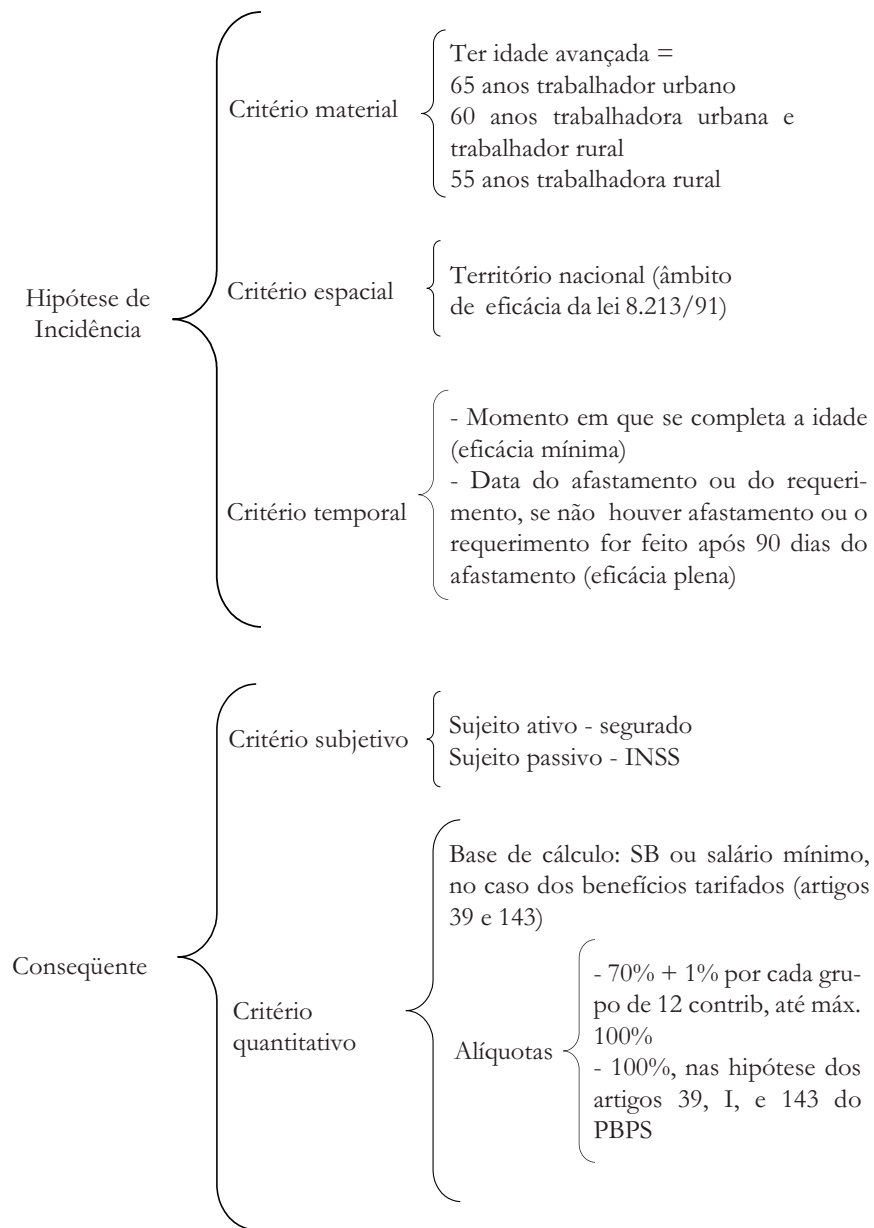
Hipótese de Incidência

Critério material

Ter idade avançada =
65 anos trabalhador urbano
60 anos trabalhadora urbana e trabalhador rural
55 anos trabalhadora rural

Critério espacial

Território nacional (âmbito de eficácia da lei 8.213/91)

Critério temporal

- Momento em que se completa a idade (eficácia mínima)
- Data do afastamento ou do requerimento, se não houver afastamento ou o requerimento for feito após 90 dias do afastamento (eficácia plena)

Conseqüente

Critério subjetivo

Sujeito ativo - segurado
Sujeito passivo - INSS

Critério quantitativo

Base de cálculo: SB ou salário mínimo, no caso dos benefícios tarifados (artigos 39 e 143)

Alíquotas

- 70% + 1% por cada grupo de 12 contrib, até máx. 100%
- 100%, nas hipótese dos artigos 39, I, e 143 do PBPS